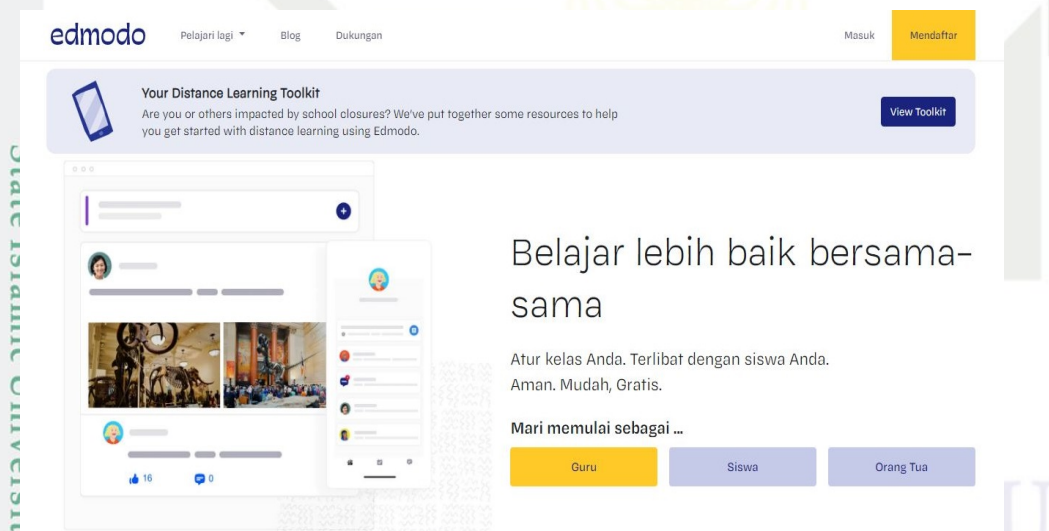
edmodo Pelajari lagi Blog Dukungan Masuk Mendaftar

Your Distance Learning Toolkit
Are you or others impacted by school closures? We've put together some resources to help you get started with distance learning using Edmodo.

View Toolkit

16 0

Belajar lebih baik bersama-sama

Atur kelas Anda. Terlibat dengan siswa Anda.
Aman. Mudah, Gratis.

Mari memulai sebagai ...

Guru Siswa Orang Tua